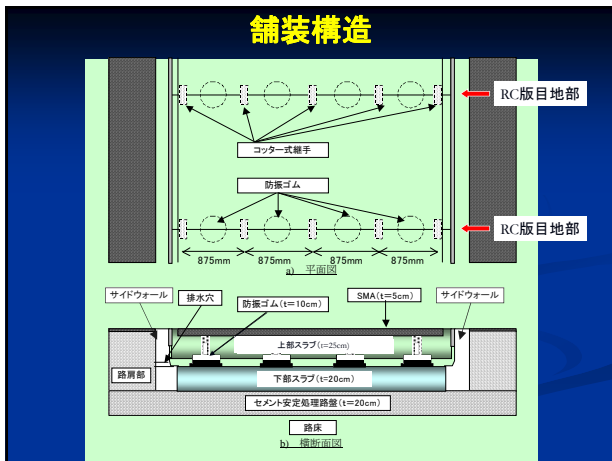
舗装構造

RC版目地部

コッター式継手

防振ゴム

RC版目地部

875mm 875mm 875mm 875mm

a) 平面図

サイドウォール

排水穴

防振ゴム(t=10cm)

SMA(t=5cm)

サイドウォール

上部スラブ(t=25cm)

路肩部

下部スラブ(t=20cm)

セメント安定処理路盤(t=20cm)

路床

b) 横断面図